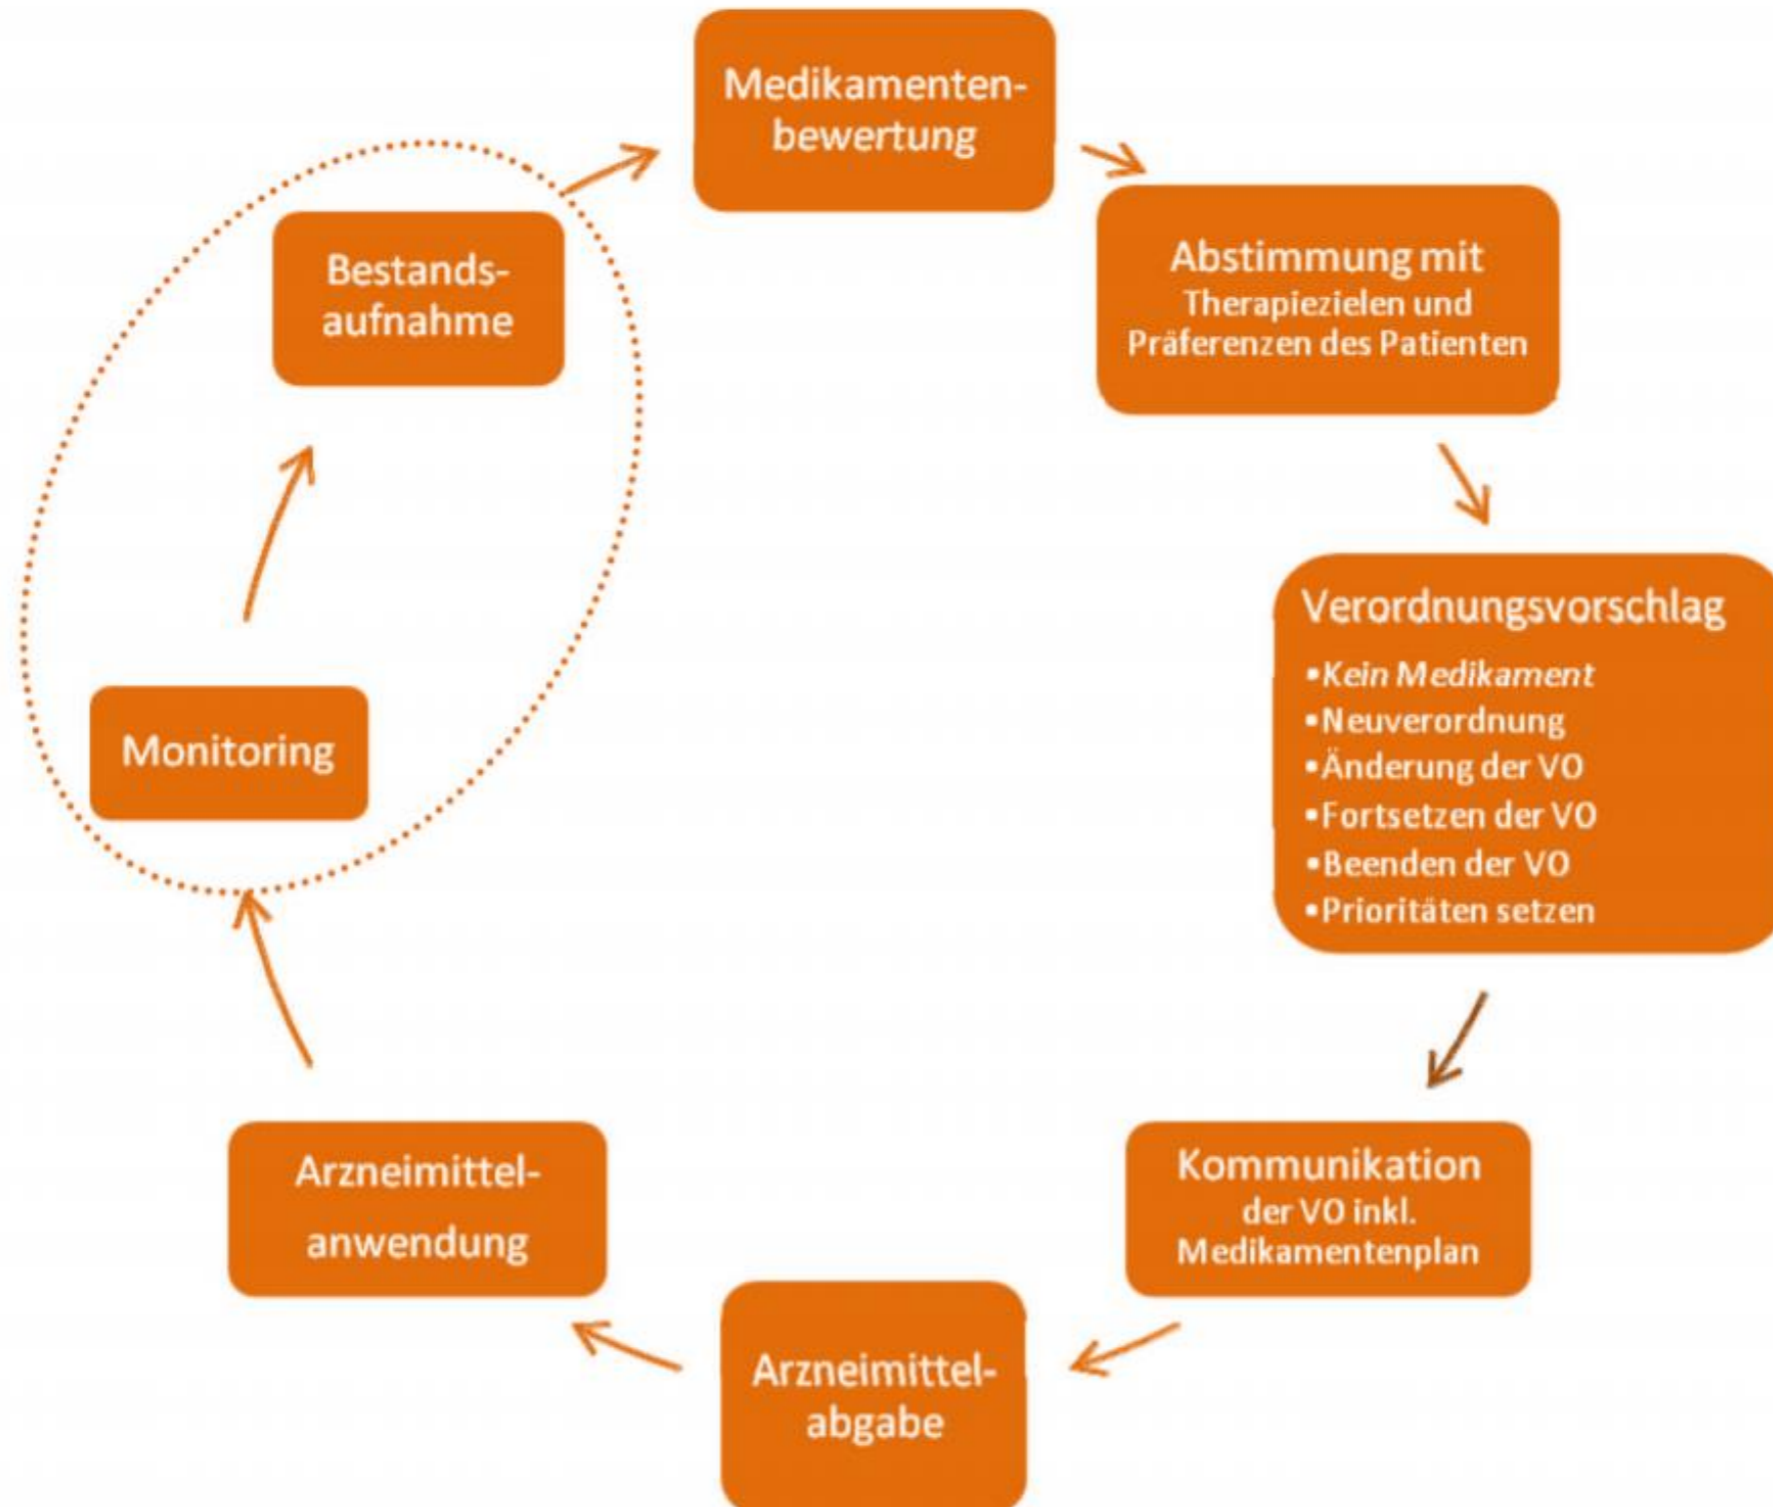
Medikamentenbewertung

Abstimmung mit Therapiezielen und Präferenzen des Patienten

Verordnungsvorschlag
•Kein Medikament
•Neuverordnung
•Änderung der VO
•Fortsetzen der VO
•Beenden der VO
•Prioritäten setzen

Kommunikation der VO inkl. Medikamentenplan

Arzneimittelabgabe

Arzneimittelanwendung

Monitoring

Bestandsaufnahme